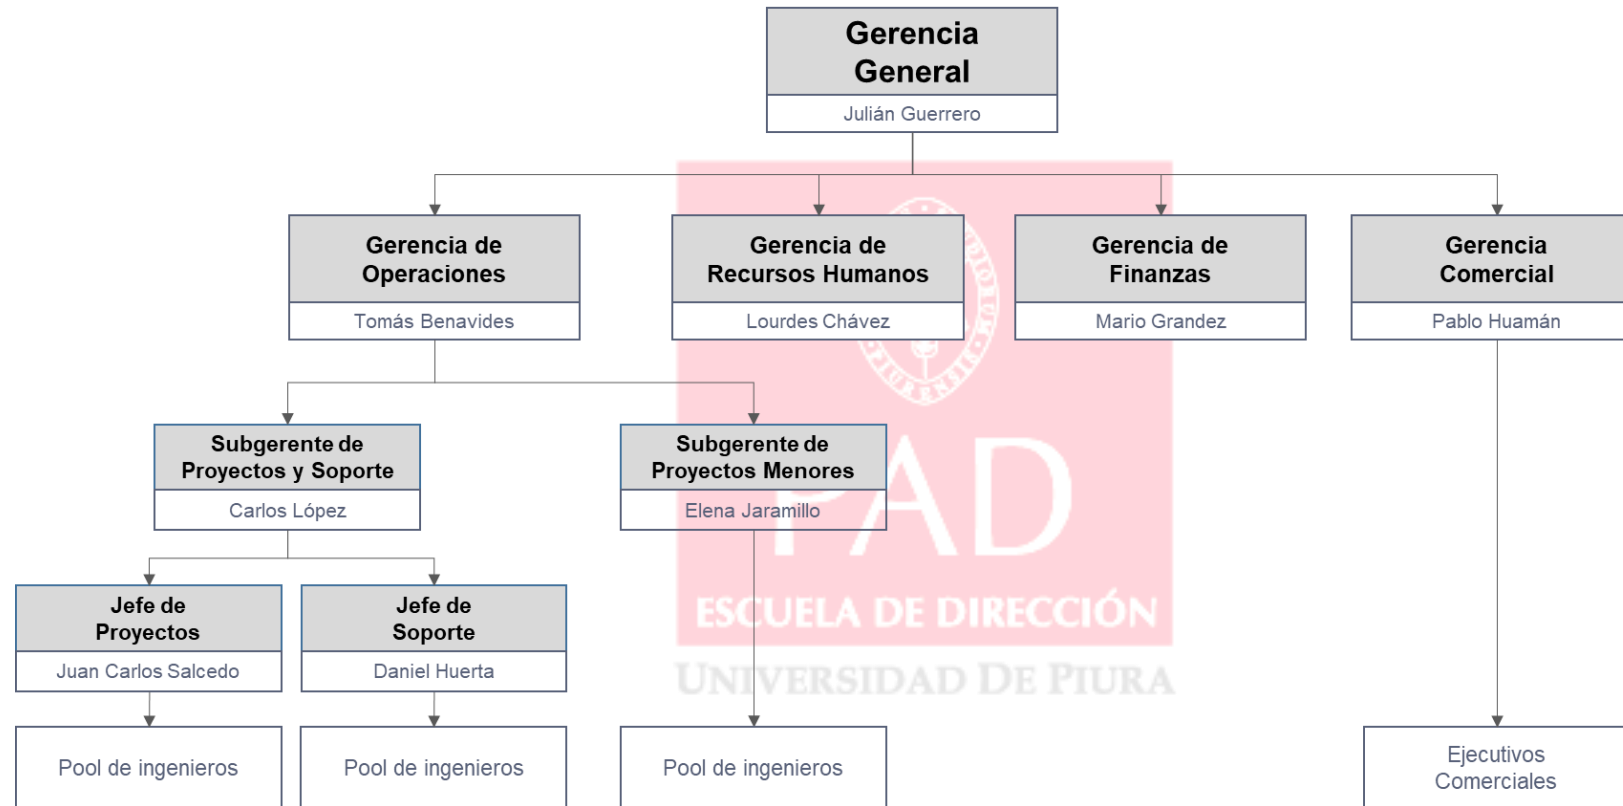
Gerencia General
Julián Guerrero

Gerencia de Operaciones
Tomás Benavides

Gerencia de Recursos Humanos
Lourdes Chávez

Gerencia de Finanzas
Mario Grandez

Gerencia Comercial
Pablo Huamán

Subgerente de Proyectos y Soporte
Carlos López

Subgerente de Proyectos Menores
Elena Jaramillo

Jefe de Proyectos
Juan Carlos Salcedo

Jefe de Soporte
Daniel Huerta

Pool de ingenieros

Pool de ingenieros

Pool de ingenieros

Ejecutivos Comerciales

PAD
ESCUELA DE DIRECCIÓN
UNIVERSIDAD DE PIURA